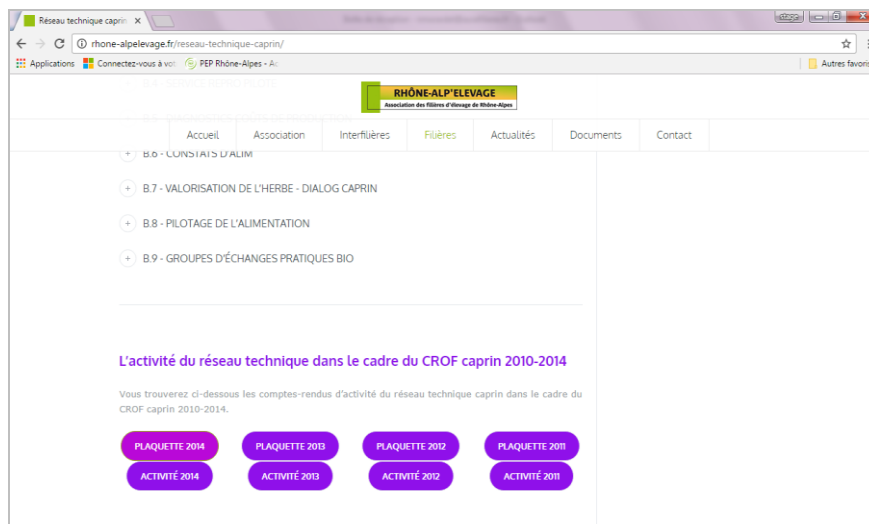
Réseau technique caprin ×

rhone-alpelevage.fr/reseau-technique-caprin/

Applications  Connectez-vous à vot  PEP Rhône-Alpes - Ac  Autres favoris

RHÔNE-ALP'ELEVAGE
Association des filières d'élevage de Rhône-Alpes

Accueil  Association  Interfilières  Filières  Actualités  Documents  Contact

+ B.6 - CONSTATS D'ALIM

+ B.7 - VALORISATION DE L'HERBE - DIALOG CAPRIN

+ B.8 - PILOTAGE DE L'ALIMENTATION

+ B.9 - GROUPES D'ÉCHANGES PRATIQUES BIO

L'activité du réseau technique dans le cadre du CROF caprin 2010-2014

Vous trouverez ci-dessous les comptes-rendus d'activité du réseau technique caprin dans le cadre du CROF caprin 2010-2014.

PLAQUETTE 2014  PLAQUETTE 2013  PLAQUETTE 2012  PLAQUETTE 2011

ACTIVITÉ 2014  ACTIVITÉ 2013  ACTIVITÉ 2012  ACTIVITÉ 2011